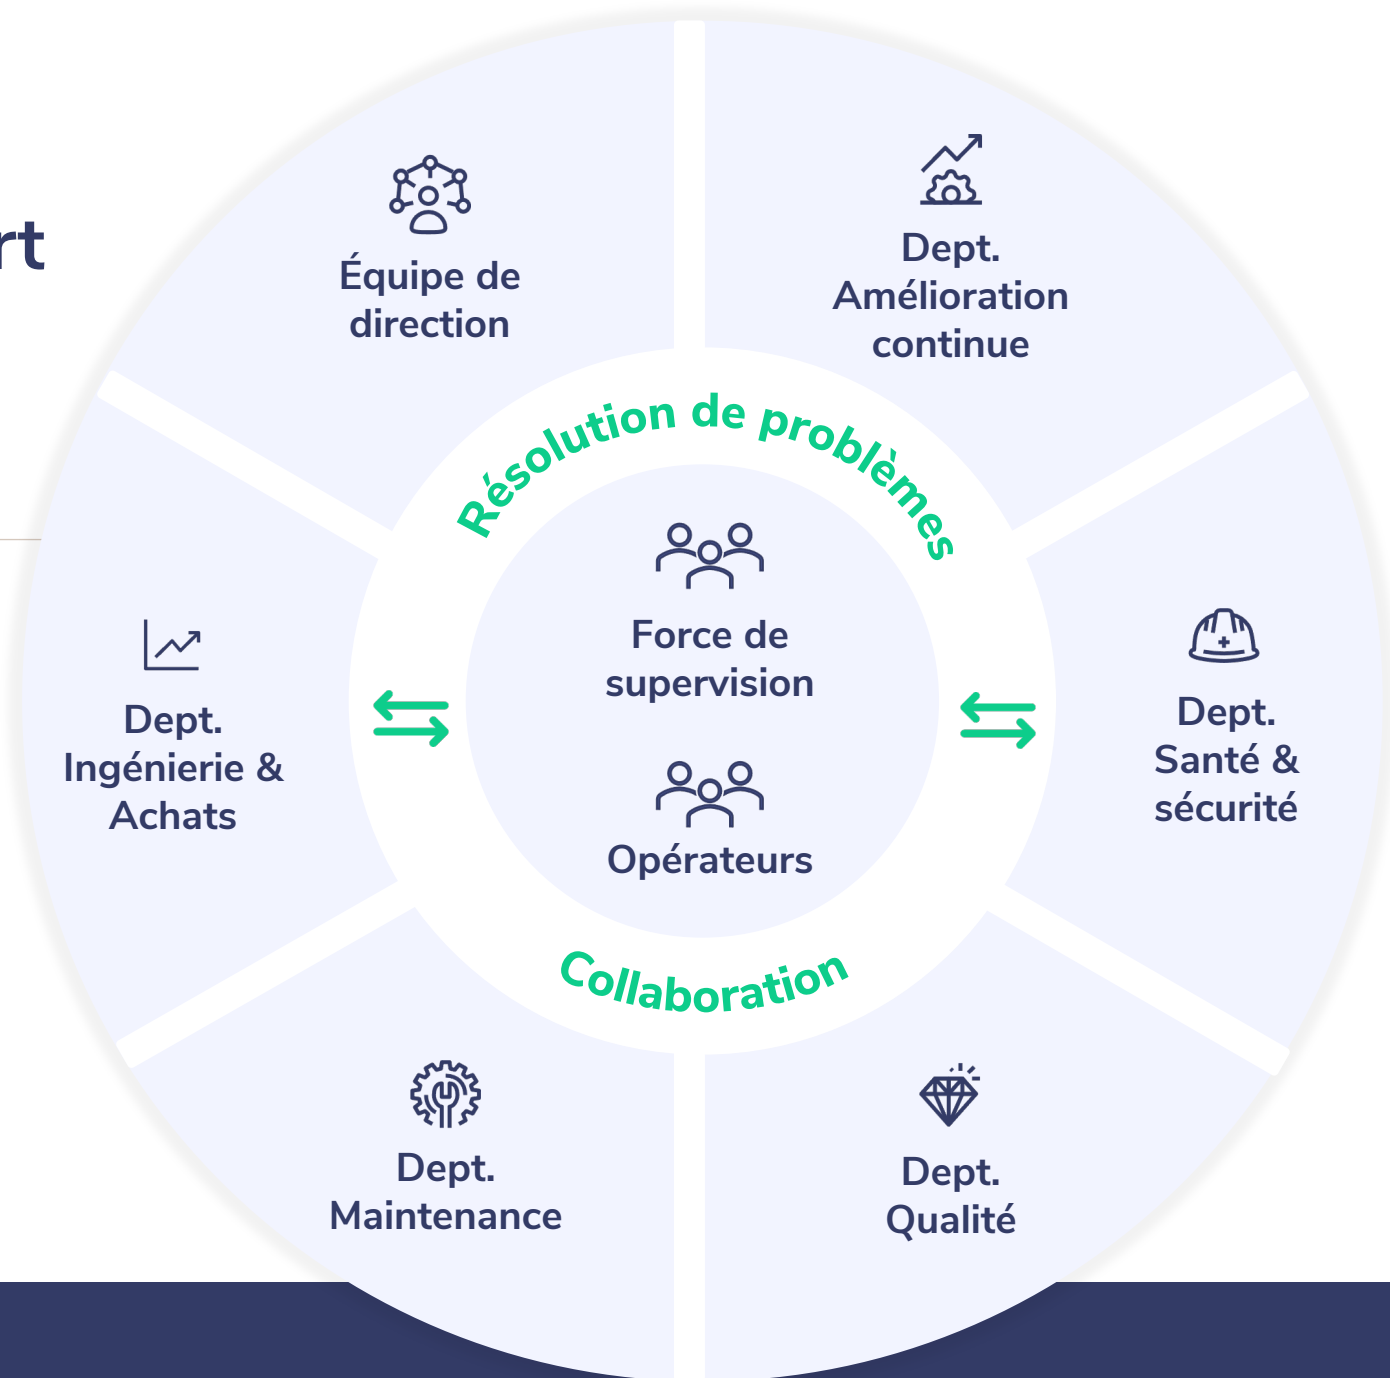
rt

Équipe de direction

Dept. Amélioration continue

Résolution de problèmes

Dept. Ingénierie & Achats

Force de supervision

Opérateurs

Dept. Santé & sécurité

Collaboration

Dept. Maintenance

Dept. Qualité